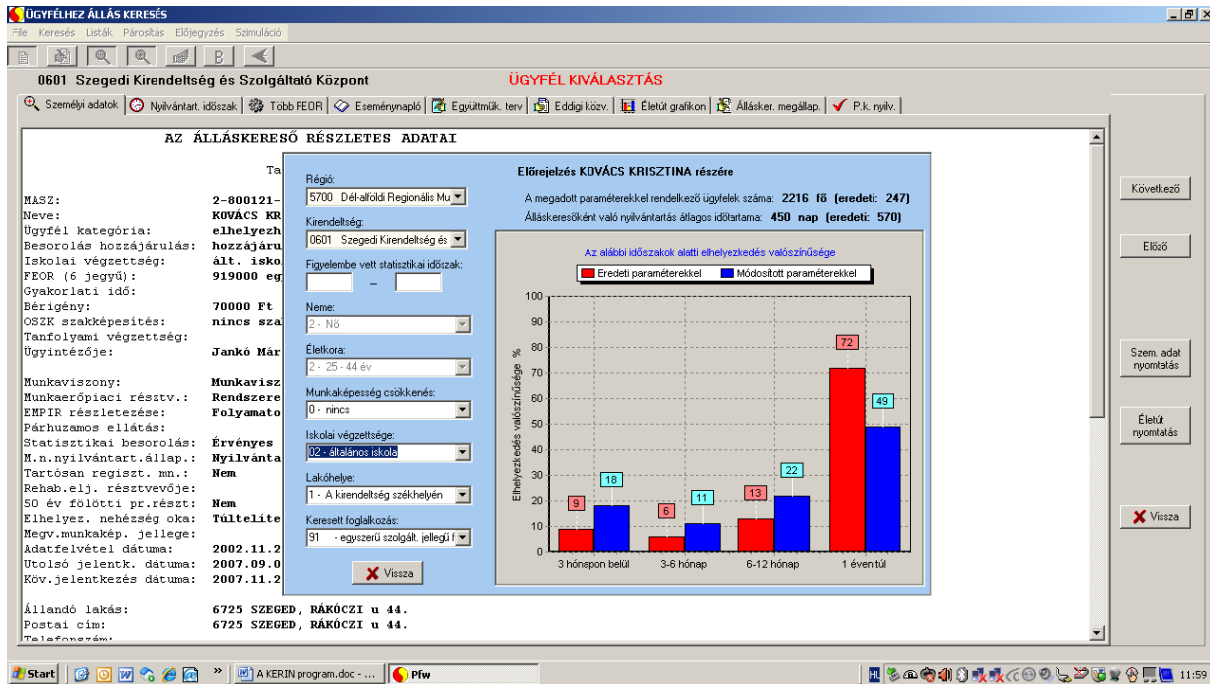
ÜGYFÉLHEZ ÁLLÁS KERESÉS

File Keresés Listák Párosítás Előjegyzés Szimuláció

B

0601 Szegedi Kirendeltség és Szolgáltató Központ

ÜGYFÉL KIVÁLASZTÁS

Személyi adatok | Nyilvántart. időszak | Több FEOR | Eseménynapló | Együttműk. terv | Eddigi közv. | Életút grafikon | Álláskер. megállap. | P.k. nyilv.

AZ ÁLLÁSKERESŐ RÉSZLETES ADATAI

Ta

MASZ: 2-800121-
Neve: KOVÁCS KR
Ügyfél kategória: elhelyezh
Besorolás hozzájárulás: hozzájáru
Iskolai végzettség: ált. isko
FEOR (6 jegyű): 919000 eg
Gyakorlati idő:
Bérigény: 70000 Ft
OSZK szakképesítés: nincs sza
Tanfolyami végzettség:
Ügyintézője: Jankó Már

Munkaviszony: Munkavisz
Munkaerőpiaci résztv.: Rendszere
EMPIR részletezése: Folyamato
Párhuzamos ellátás:
Statisztikai besorolás: Érvényes
M.n.nyilvántart.állap.: Nyilvánta
Tartósan regiszt. mn.: Nem
Rehab.elj. résztvevője:
50 év fölötti pr.részt: Nem
Elhelyez. nehézség oka: Túltelite
Megv.munkakép. jellege:
Adatfelvétel dátuma: 2002.11.2
Utolsó jelentk. dátuma: 2007.09.0
Köv.jelentkezés dátuma: 2007.11.2

Állandó lakás: 6725 SZEGED, RÁKÓCZI u 44.
Postai cím: 6725 SZEGED, RÁKÓCZI u 44.
Telefonszám:

Régió:
5700 Dél-alföldi Regionális Mu
Kirendeltség:
0601 Szegedi Kirendeltség és
Figyelembe vett statisztikai időszak:
–
Neme:
2 - Nő
Életkora:
2 - 25 - 44 év
Munkaképesség csökkenés:
0 - nincs
Iskolai végzettsége:
02 - általános iskola
Lakóhelye:
1 - A kirendeltség székhelyén
Keresett foglalkozás:
91 - egyszerű szolgált. jellegű f
Vissza

Előrejelzés KOVÁCS KRISZTINA részére

A megadott paraméterekkel rendelkező ügyfelek száma: 2216 fő (eredeti: 247)
Álláskeresőként való nyilvántartás átlagos időtartama: 450 nap (eredeti: 570)

Az alábbi időszakok alatti elhelyezkedés valószínűsége

Eredeti paraméterekkel | Módosított paraméterekkel

Elhelyezkedés valószínűsége %

100 90 80 70 60 50 40 30 20 10 0

9 18 6 11 13 22 72 49

3 hónapon belül | 3-6 hónap | 6-12 hónap | 1 éven túl

Következő
Előző
Szem. adat nyomtatás
Életút nyomtatás
Vissza

Start | A KERIN program.doc - ... | Pfw | 11:59